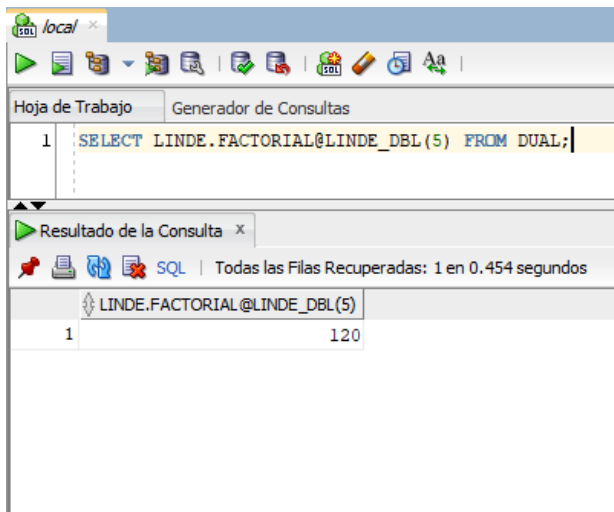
local ×

Hoja de Trabajo | Generador de Consultas

1 SELECT LINDE.FACTORIAL@LINDE_DBL(5) FROM DUAL;

Resultado de la Consulta ×

SQL | Todas las Filas Recuperadas: 1 en 0.454 segundos

| | LINDE.FACTORIAL@LINDE_DBL(5) |
|---|---|
| 1 | 120 |